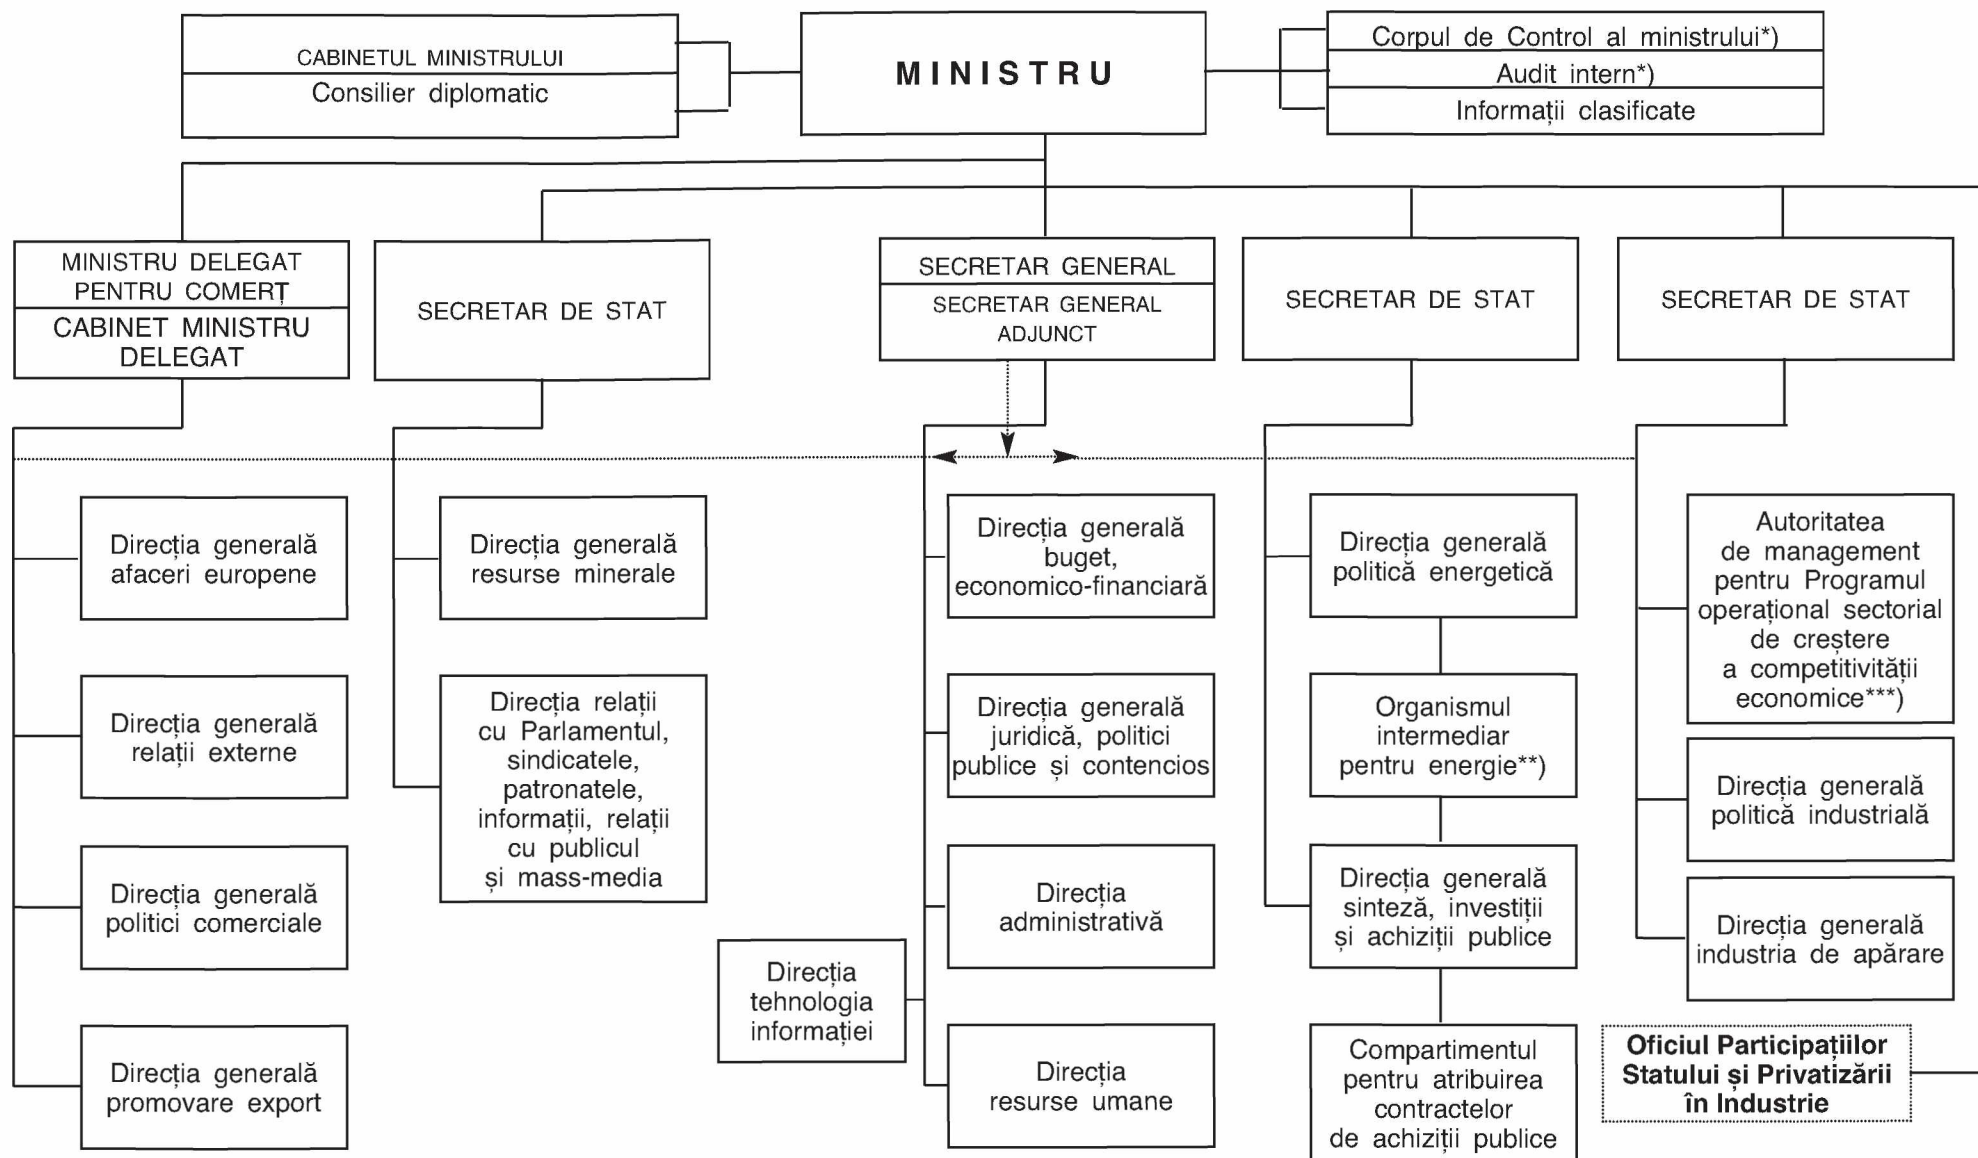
CABINETUL MINISTRULUI
Consilier diplomatic

MINISTRU

Corpul de Control al ministrului*)
Audit intern*)
Informații clasificate

MINISTRU DELEGAT PENTRU COMERȚ
CABINET MINISTRU DELEGAT

SECRETAR DE STAT

SECRETAR GENERAL
SECRETAR GENERAL ADJUNCT

SECRETAR DE STAT

SECRETAR DE STAT

Direcția generală afaceri europene

Direcția generală relații externe

Direcția generală politici comerciale

Direcția generală promovare export

Direcția generală resurse minerale

Direcția relații cu Parlamentul, sindicatele, patronatele, informații, relații cu publicul și mass-media

Direcția generală buget, economico-financiară

Direcția generală juridică, politici publice și contencios

Direcția administrativă

Direcția tehnologia informației

Direcția resurse umane

Direcția generală politică energetică

Organismul intermediar pentru energie**)

Direcția generală sinteză, investiții și achiziții publice

Compartimentul pentru atribuirea contractelor de achiziții publice

Autoritatea de management pentru Programul operațional sectorial de creștere a competitivității economice***)

Direcția generală politică industrială

Direcția generală industria de apărare

Oficiul Participațiilor Statului și Privatizării în Industrie